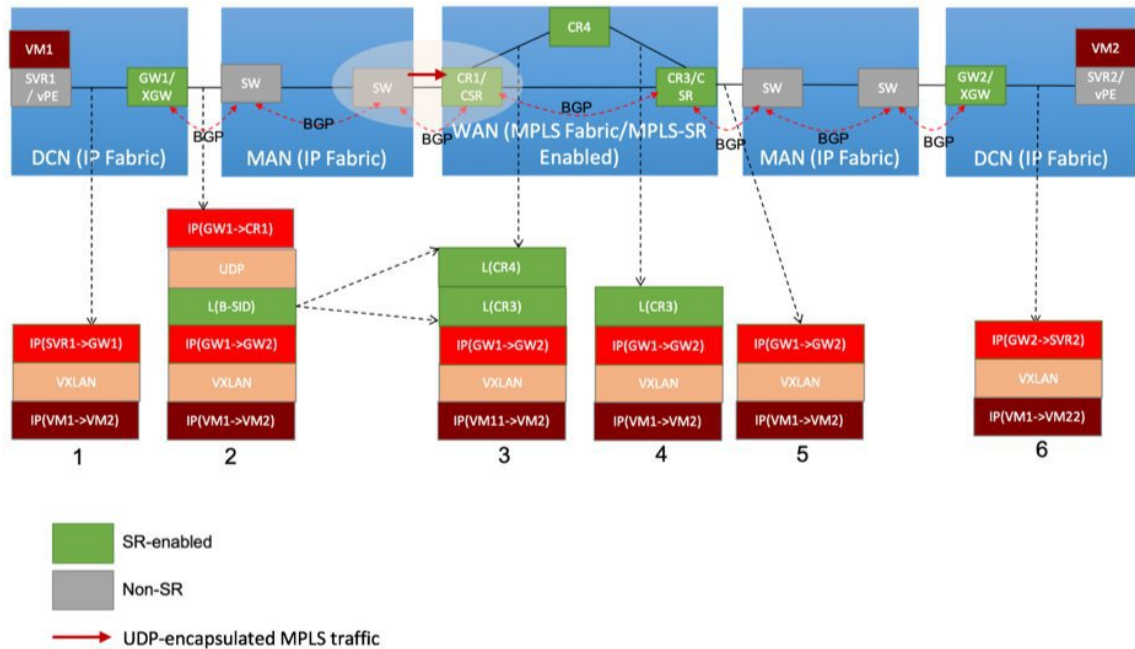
VM1
SVR1 / vPE
GW1/ XGW
DCN (IP Fabric)
SW
SW
BGP
BGP
MAN (IP Fabric)
CR4
CR1/ CSR
CR3/C SR
BGP
BGP
WAN (MPLS Fabric/MPLS-SR Enabled)
SW
SW
BGP
BGP
MAN (IP Fabric)
GW2/ XGW
BGP
VM2
SVR2/ vPE
DCN (IP Fabric)

IP(SVR1->GW1)
VXLAN
IP(VM1->VM2)
1

IP(GW1->CR1)
UDP
L(B-SID)
IP(GW1->GW2)
VXLAN
IP(VM1->VM2)
2

L(CR4)
L(CR3)
IP(GW1->GW2)
VXLAN
IP(VM11->VM2)
3

L(CR3)
IP(GW1->GW2)
VXLAN
IP(VM1->VM2)
4

IP(GW1->GW2)
VXLAN
IP(VM1->VM2)
5

IP(GW2->SVR2)
VXLAN
IP(VM1->VM22)
6

SR-enabled
Non-SR
UDP-encapsulated MPLS traffic